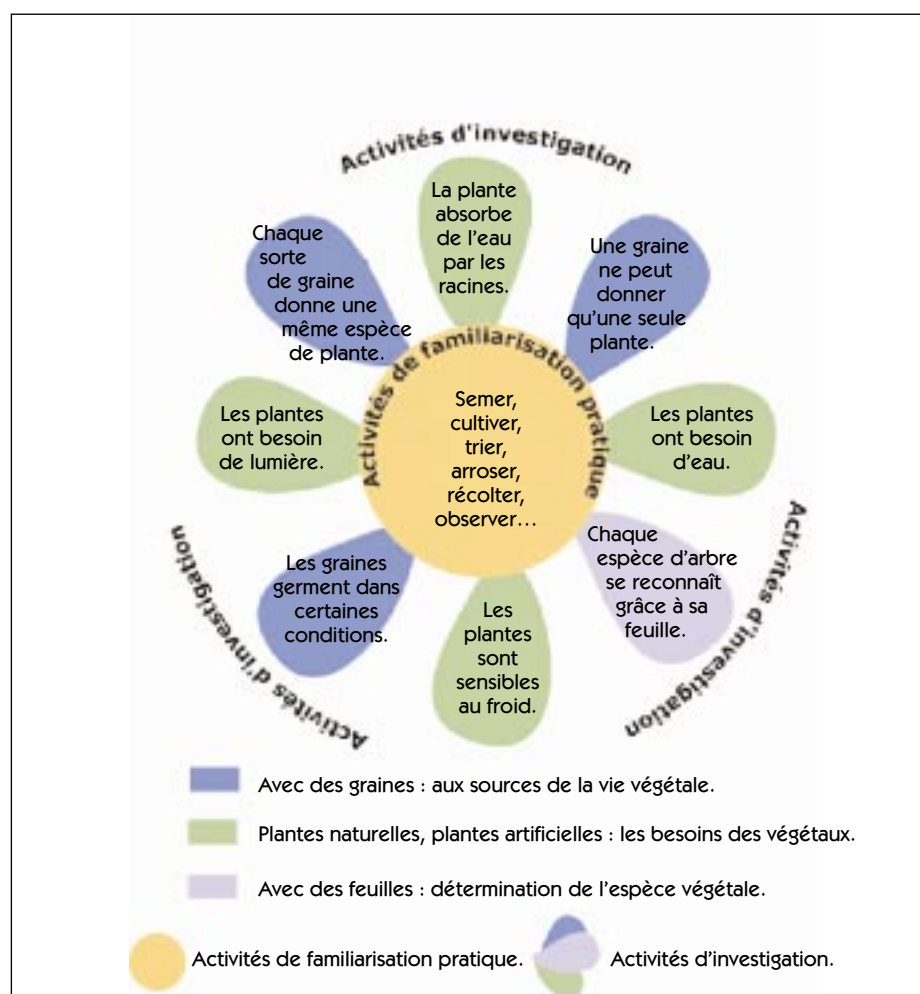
Activités d'investigation

La plante absorbe de l'eau par les racines.

Une graine ne peut donner qu'une seule plante.

Chaque sorte de graine donne une même espèce de plante.

Activités de familiarisation pratique

Semer, cultiver, trier, arroser, récolter, observer…

Les plantes ont besoin de lumière.

Les plantes ont besoin d'eau.

Les graines germent dans certaines conditions.

Les plantes sont sensibles au froid.

Chaque espèce d'arbre se reconnaît grâce à sa feuille.

Activités d'investigation

Activités d'investigation

Avec des graines : aux sources de la vie végétale.

Plantes naturelles, plantes artificielles : les besoins des végétaux.

Avec des feuilles : détermination de l'espèce végétale.

Activités de familiarisation pratique.

Activités d'investigation.